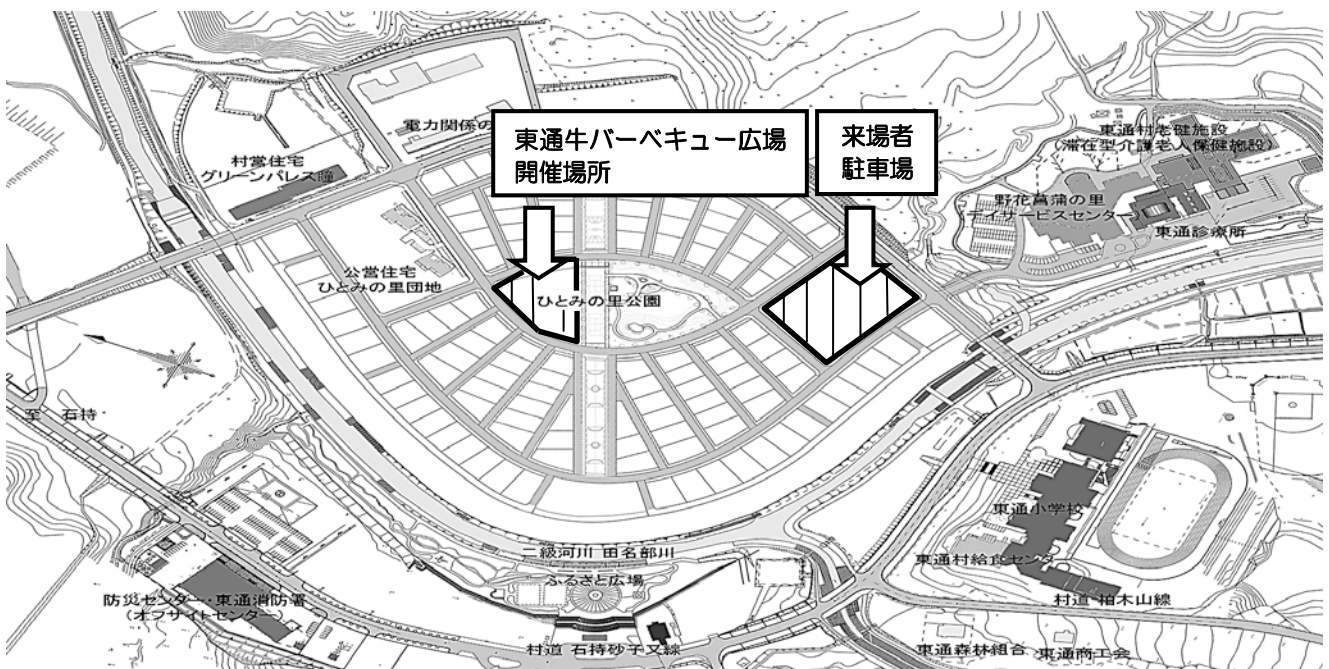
東通牛バーベキュー広場
開催場所

来場者
駐車場

電力関係の

村営住宅
グリーンパレス隣

東通村老健施設
(滞在型介護老人保健施設)

野花菖蒲の里
デイサービスセンター

東通診療所

公営住宅
ひとみの里団地

ひとみの里公園

至 石持

東通小学校

東通村給食センター

村道 柏木山線

二級河川 田名部川

ふるさと広場

防災センター・東通消防署
(オフサイトセンター)

村道 石持砂子又線

東通森林組合

東通商工会